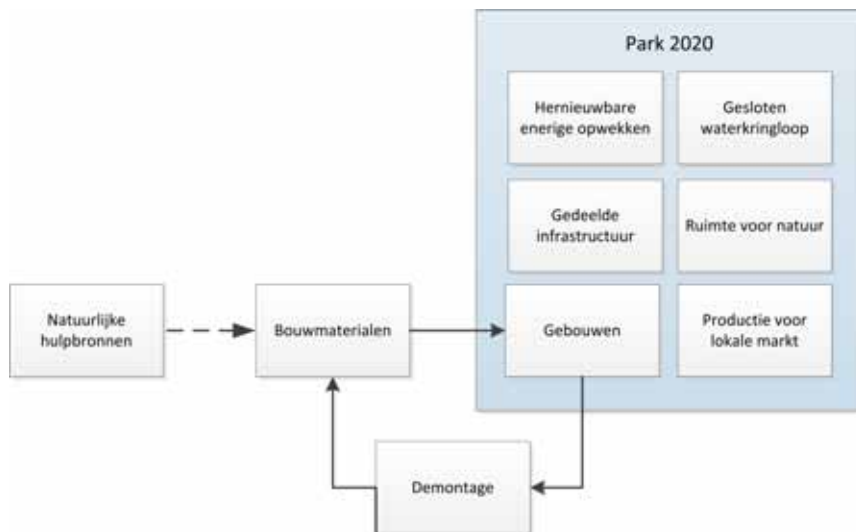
Park 2020

Hernieuwbare energie opwekken

Gesloten waterkringloop

Gedeelde infrastructuur

Ruimte voor natuur

Natuurlijke hulpbronnen

Bouwmaterialen

Gebouwen

Productie voor lokale markt

Demontage